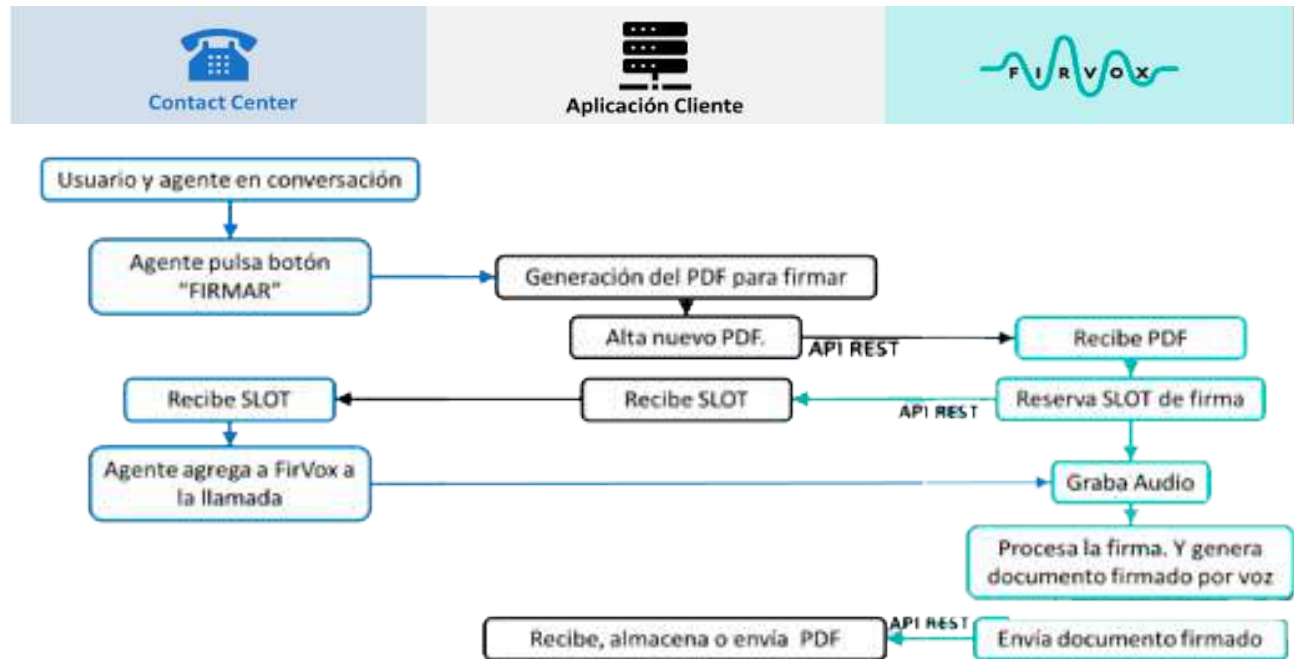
Contact Center

Aplicación Cliente

FIRVOX

Usuario y agente en conversación

Agente pulsa botón "FIRMAR"

Generación del PDF para firmar

Alta nuevo PDF.

API REST

Recibe PDF

Recibe SLOT

Recibe SLOT

API REST

Reserva SLOT de firma

Agente agrega a FirVox a la llamada

Graba Audio

Procesa la firma. Y genera documento firmado por voz

API REST

Recibe, almacena o envía PDF

Envía documento firmado